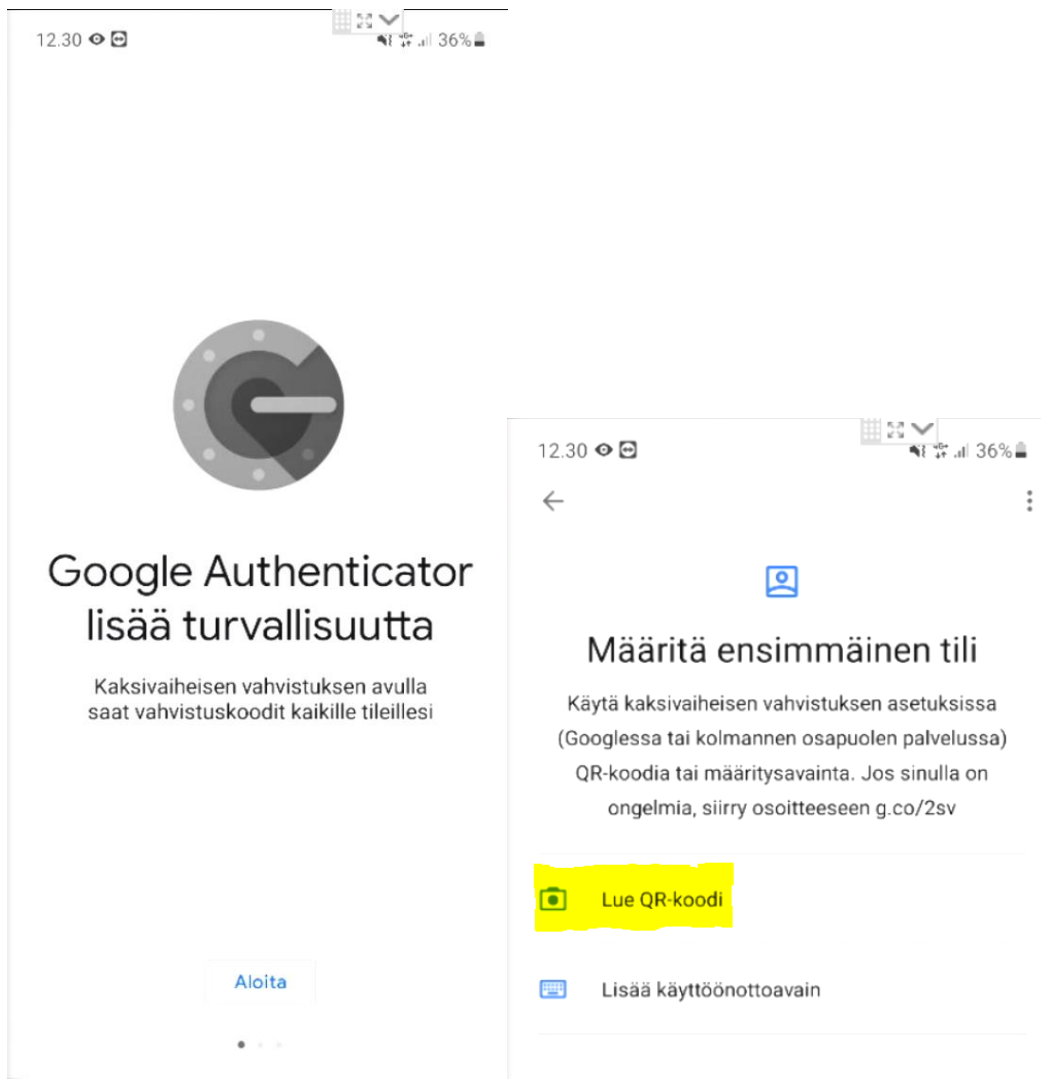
12.30

36%

Google Authenticator lisää turvallisuutta

Kaksivaiheisen vahvistuksen avulla saat vahvistuskoodit kaikille tileillesi

Aloita

12.30

36%

Määritä ensimmäinen tili

Käytä kaksivaiheisen vahvistuksen asetuksissa (Googlessa tai kolmannen osapuolen palvelussa) QR-koodia tai määritysavainta. Jos sinulla on ongelmia, siirry osoitteeseen g.co/2sv

Lue QR-koodi

Lisää käyttöönottoavain